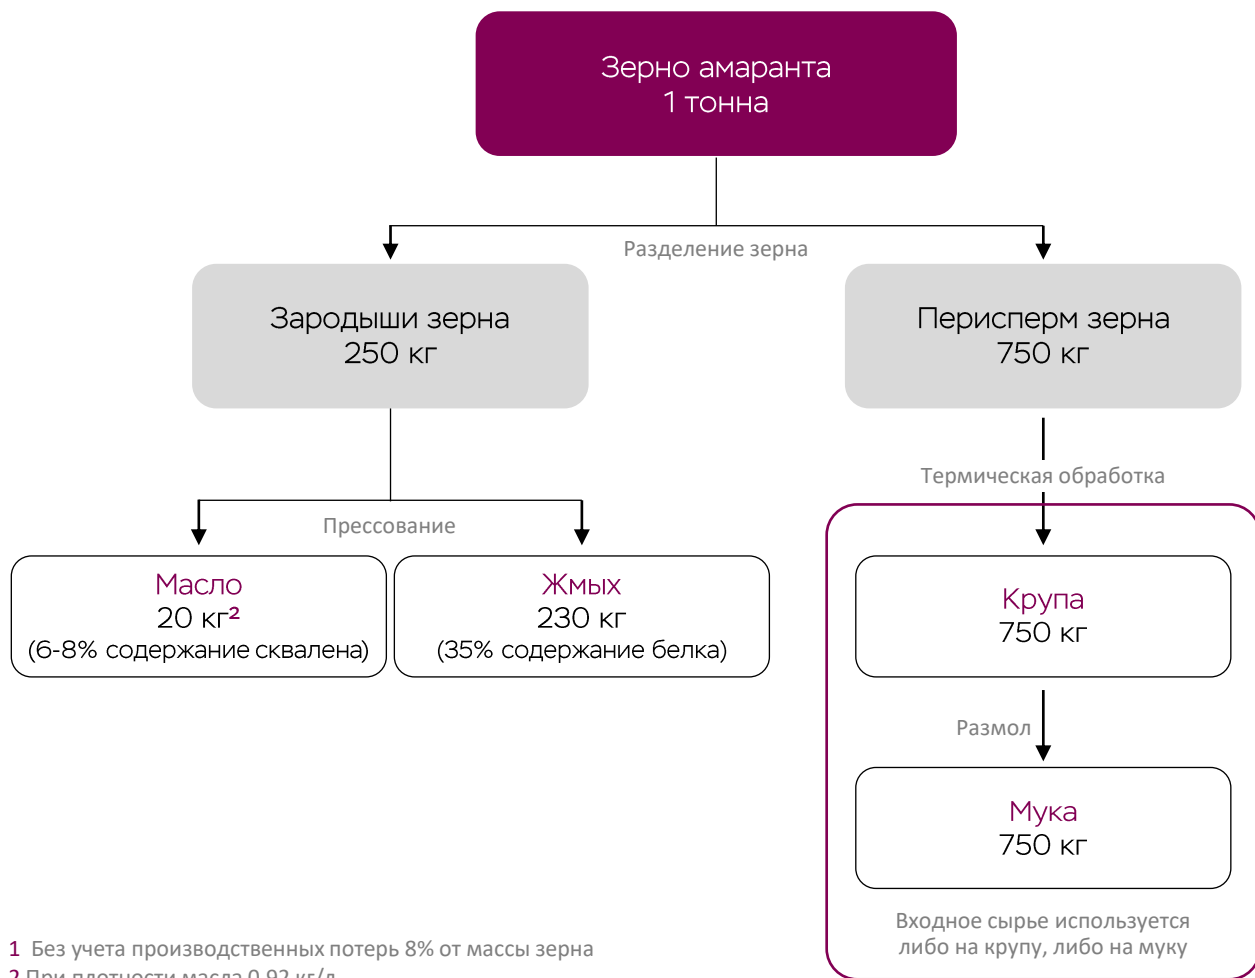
Зерно амаранта
1 тонна

Разделение зерна

Зародыши зерна
250 кг

Перисперм зерна
750 кг

Прессование

Термическая обработка

Масло
20 кг$^2$
(6-8% содержание сквалена)

Жмых
230 кг
(35% содержание белка)

Крупа
750 кг

Размол

Мука
750 кг

Входное сырье используется либо на крупу, либо на муку

1 Без учета производственных потерь 8% от массы зерна
2 При плотности масла 0,92 кг/л